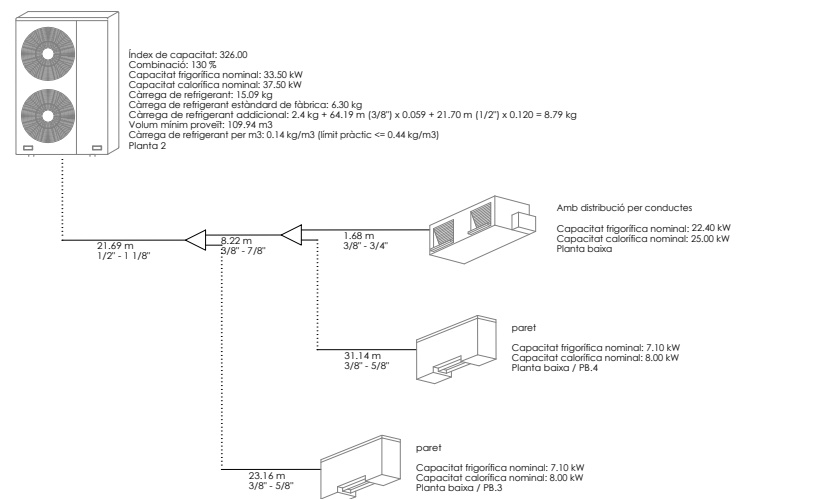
Índex de capacitat: 326.00
Combinació: 130 %
Capacitat frigorífica nominal: 33.50 kW
Capacitat calorífica nominal: 37.50 kW
Càrrega de refrigerant: 15.09 kg
Càrrega de refrigerant estàndard de fàbrica: 6.30 kg
Càrrega de refrigerant addicional: 2.4 kg + 64.19 m (3/8") x 0.059 + 21.70 m (1/2") x 0.120 = 8.79 kg
Volum mínim proveït: 109.94 m3
Càrrega de refrigerant per m3: 0.14 kg/m3 (límit pràctic <= 0.44 kg/m3)
Planta 2

Amb distribució per conductes

Capacitat frigorífica nominal: 22.40 kW
Capacitat calorífica nominal: 25.00 kW
Planta baixa

21.69 m
1/2" - 1 1/8"

8.22 m
3/8" - 7/8"

1.68 m
3/8" - 3/4"

paret

Capacitat frigorífica nominal: 7.10 kW
Capacitat calorífica nominal: 8.00 kW
Planta baixa / PB.4

31.14 m
3/8" - 5/8"

paret

Capacitat frigorífica nominal: 7.10 kW
Capacitat calorífica nominal: 8.00 kW
Planta baixa / PB.3

23.16 m
3/8" - 5/8"